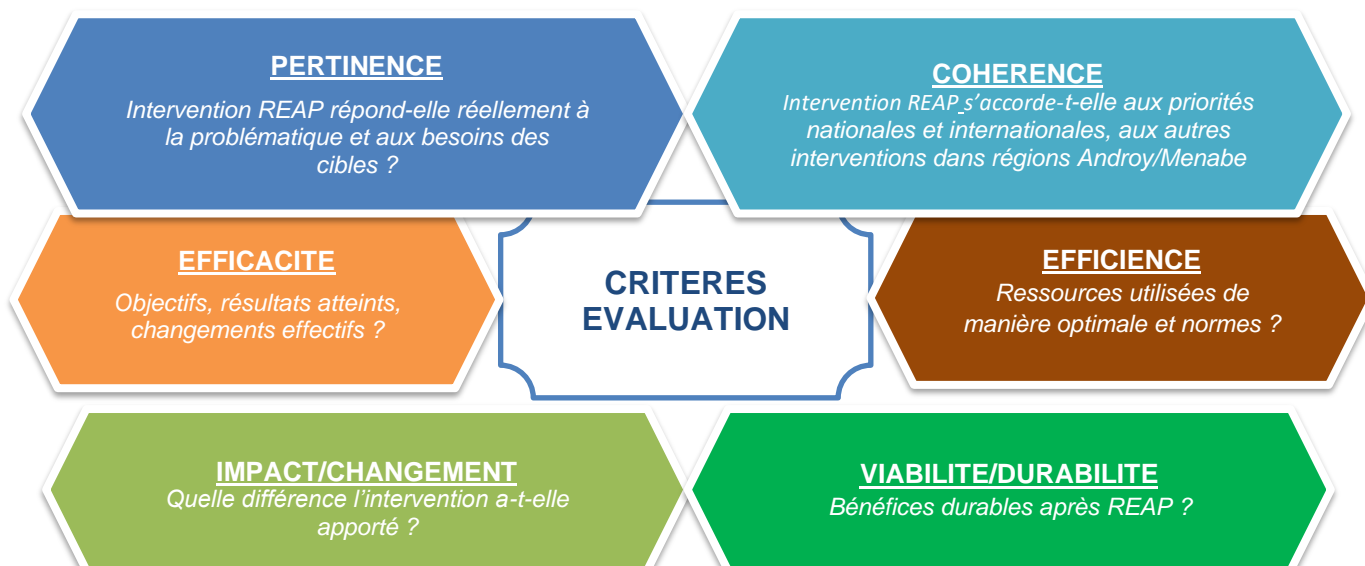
PERTINENCE

Intervention REAP répond-elle réellement à la problématique et aux besoins des cibles ?

COHERENCE

Intervention REAP s'accorde-t-elle aux priorités nationales et internationales, aux autres interventions dans régions Androy/Menabe

EFFICACITE

Objectifs, résultats atteints, changements effectifs ?

CRITERES EVALUATION

EFFICIENCE

Ressources utilisées de manière optimale et normes ?

IMPACT/CHANGEMENT

Quelle différence l'intervention a-t-elle apporté ?

VIABILITE/DURABILITE

Bénéfices durables après REAP ?